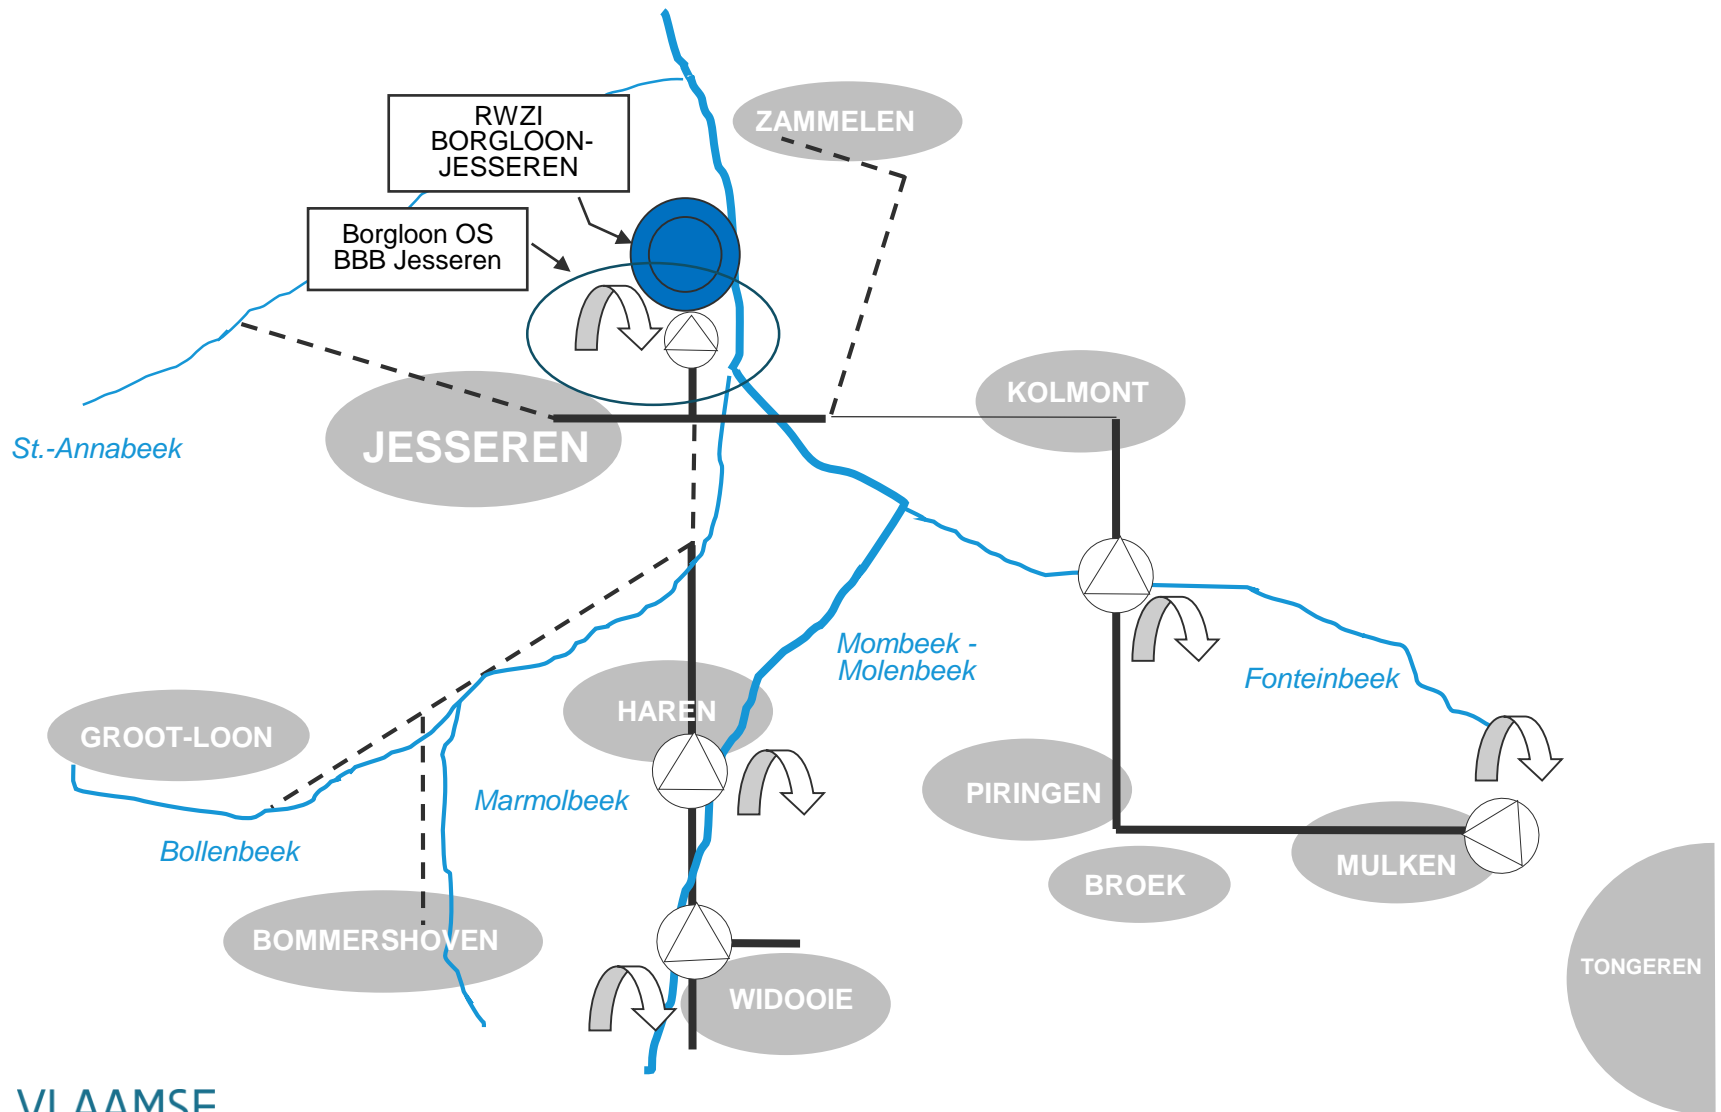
RWZI BORGLOON-JESSEREN

ZAMMELEN

Borgloon OS BBB Jesseren

KOLMONT

St.-Annabeek

JESSEREN

Mombeek - Molenbeek

Fonteinbeek

HAREN

GROOT-LOON

Marmolbeek

PIRINGEN

Bollenbeek

BROEK

MULKEN

BOMMERSHOVEN

WIDOOIE

TONGEREN

VLAAMSE